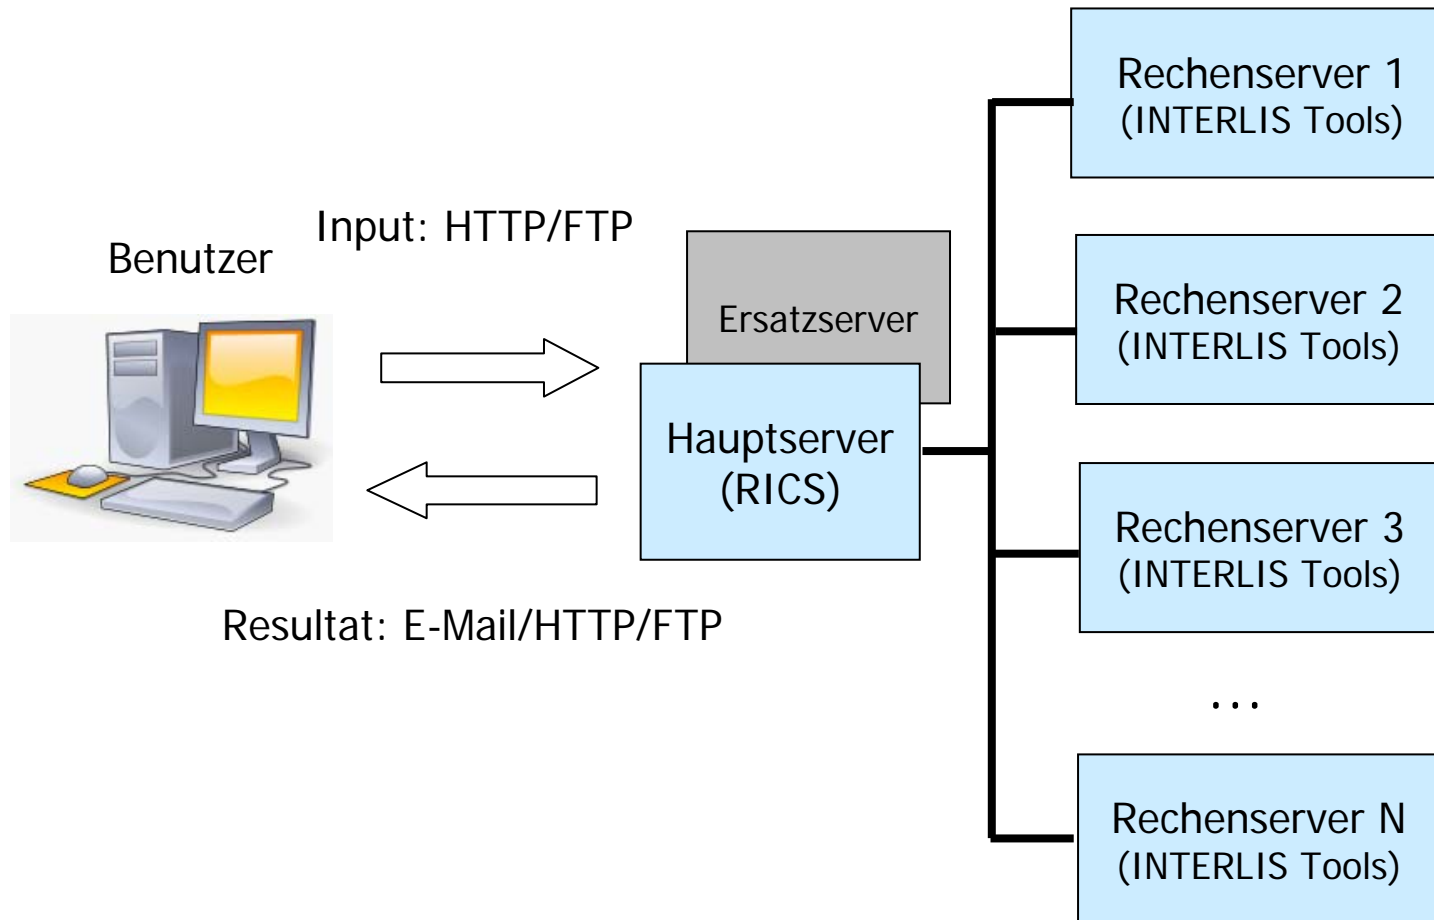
Benutzer

Input: HTTP/FTP

Resultat: E-Mail/HTTP/FTP

Ersatzserver

Hauptserver
(RICS)

Rechenserver 1
(INTERLIS Tools)

Rechenserver 2
(INTERLIS Tools)

Rechenserver 3
(INTERLIS Tools)

...

Rechenserver N
(INTERLIS Tools)